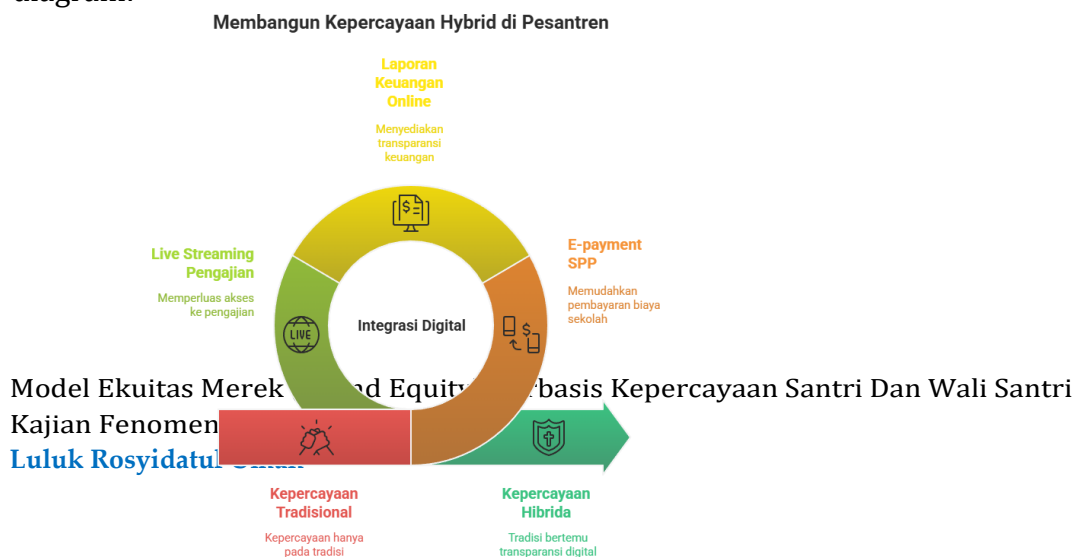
diagram:

Membangun Kepercayaan Hybrid di Pesantren

Laporan Keuangan Online

Menyediakan transparansi keuangan

Live Streaming Pengajian

Memperluas akses ke pengajian

E-payment SPP

Memudahkan pembayaran biaya sekolah

Integrasi Digital

LIVE

Model Ekuitas Merek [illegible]nd Equity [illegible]rbasis Kepercayaan Santri Dan Wali Santri Kajian Fenomen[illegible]

Luluk Rosyidatul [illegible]

Kepercayaan Tradisional

Kepercayaan hanya pada tradisi

Kepercayaan Hibrida

Tradisi bertemu transparansi digital